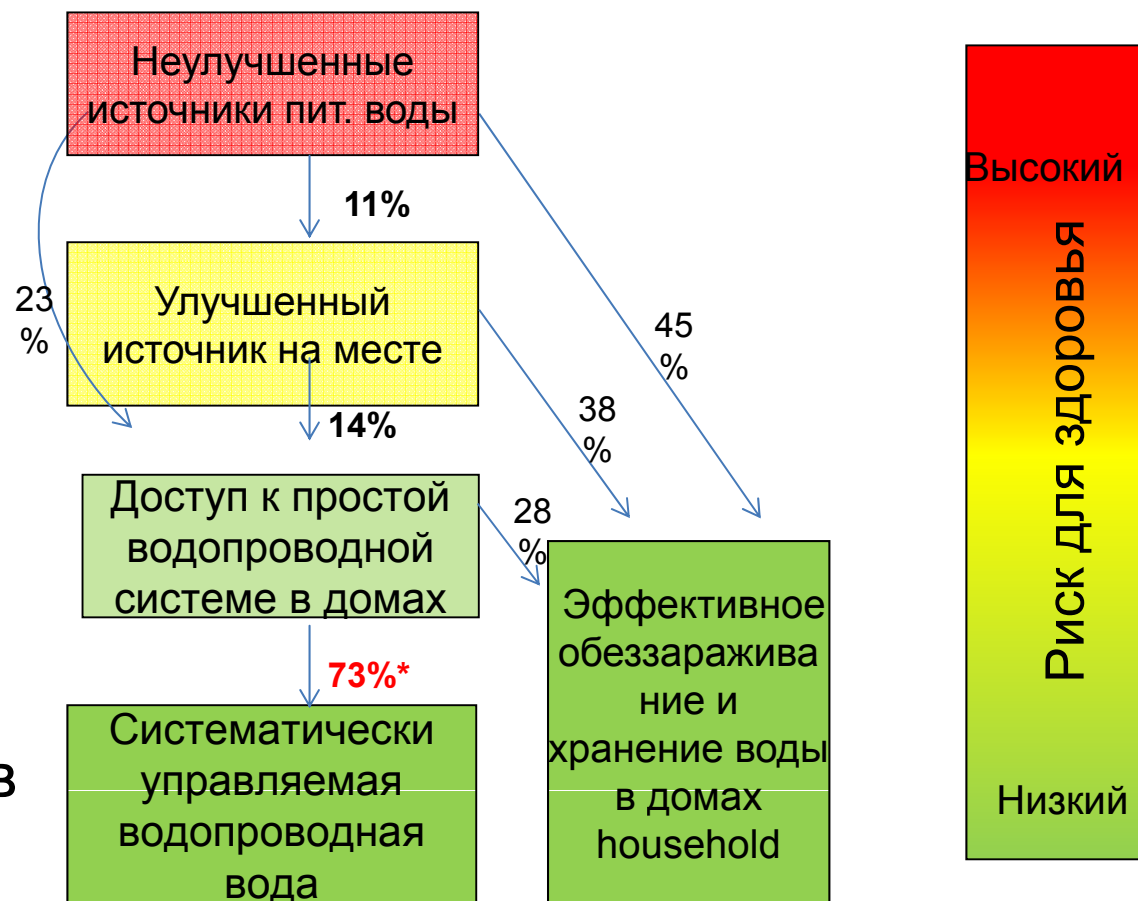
Неулучшенные источники пит. воды

11%

23 %

Улучшенный источник на месте

45 %

38 %

14%

Доступ к простой водопроводной системе в домах

28 %

Эффективное обеззараживание и хранение воды в домах household

73%*

Систематически управляемая водопроводная вода

В

Высокий

Риск для здоровья

Низкий